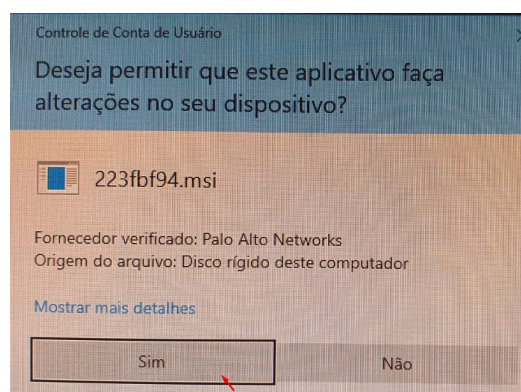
Controle de Conta de Usuário

Deseja permitir que este aplicativo faça alterações no seu dispositivo?

223fbf94.msi

Fornecedor verificado: Palo Alto Networks
Origem do arquivo: Disco rígido deste computador

Mostrar mais detalhes

Sim

Não